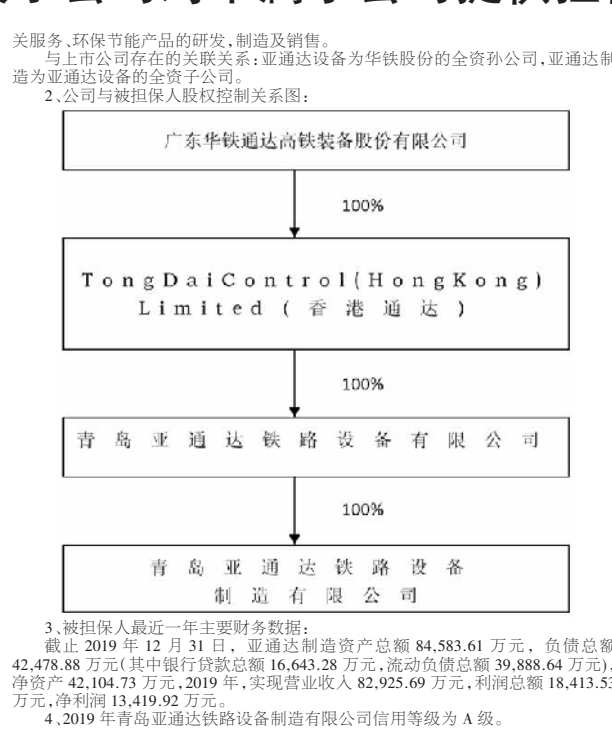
关服务、环保节能产品的研发,制造及销售。

与上市公司存在的关联关系:亚通达设备为华铁股份的全资孙公司,亚通达制造为亚通达设备的全资子公司。

2、公司与被担保人股权控制关系图:

广东华铁通达高铁装备股份有限公司

100%

TongDaiControl(HongKong) Limited(香港通达)

100%

青岛亚通达铁路设备有限公司

100%

青岛亚通达铁路设备制造有限公司

3、被担保人最近一年主要财务数据:

截止 2019 年 12 月 31 日,亚通达制造资产总额 84,583.61 万元,负债总额 42,478.88 万元(其中银行贷款总额 16,643.28 万元,流动负债总额 39,888.64 万元),净资产 42,104.73 万元,2019 年,实现营业收入 82,925.69 万元,利润总额 18,413.5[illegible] 万元,净利润 13,419.92 万元。

4、2019 年青岛亚通达铁路设备制造有限公司信用等级为 A 级。